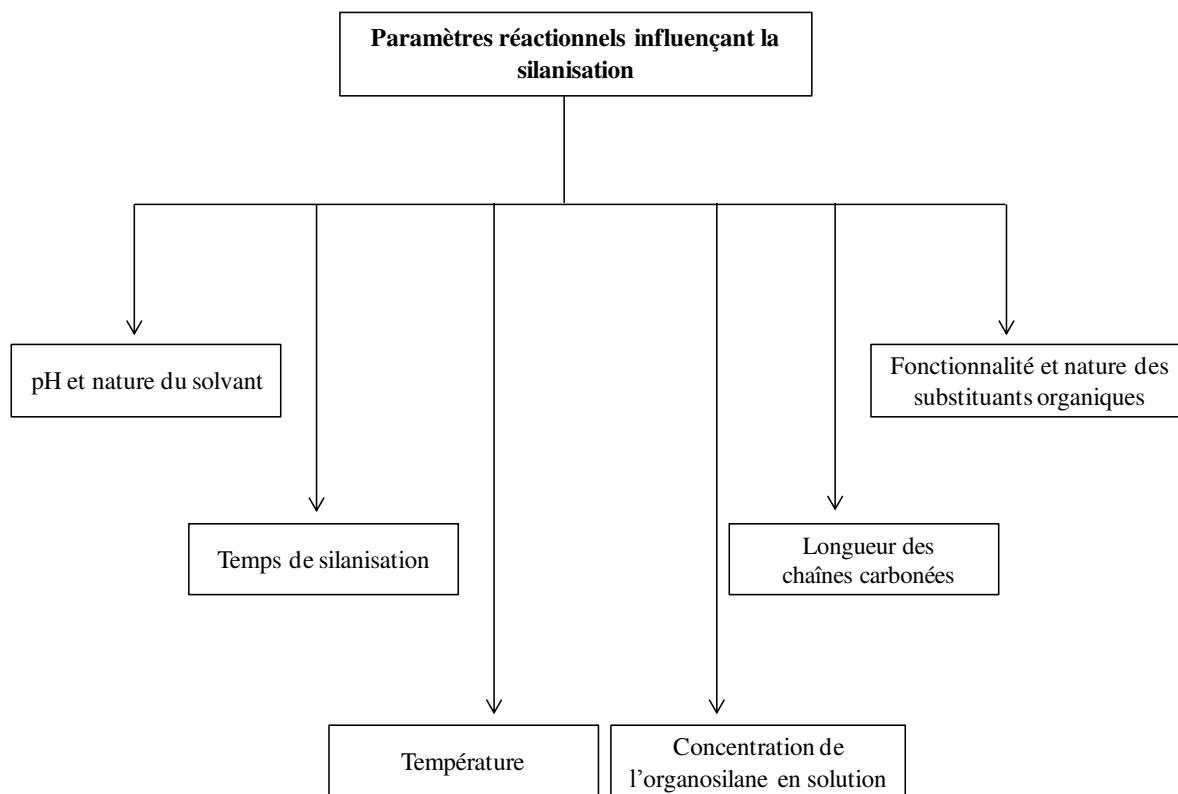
Paramètres réactionnels influençant la silanisation

pH et nature du solvant

Temps de silanisation

Température

Concentration de l'organosilane en solution

Longueur des chaînes carbonées

Fonctionnalité et nature des substituants organiques